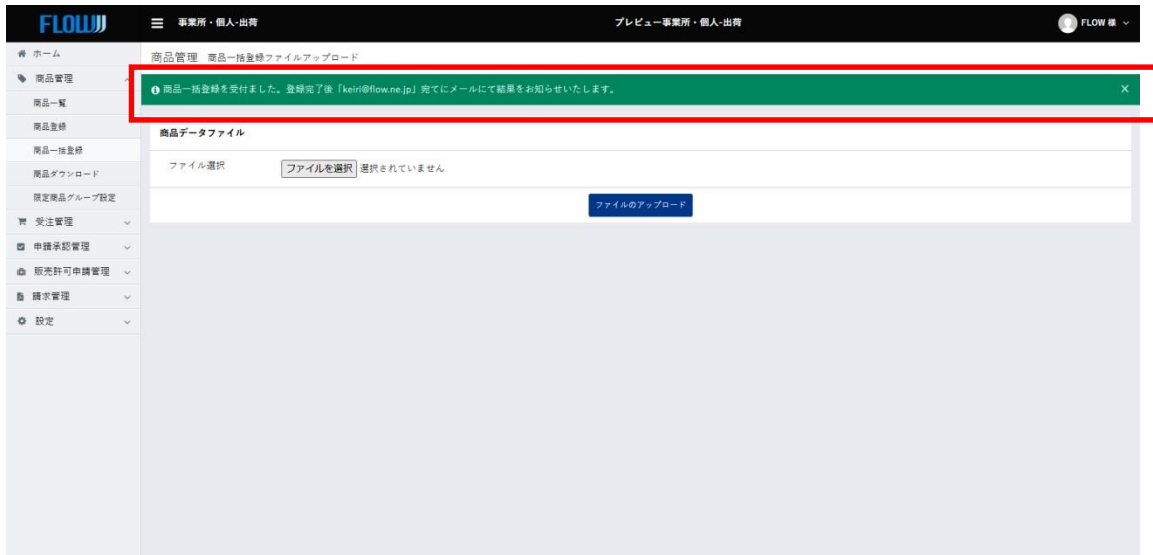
FLOW

事業所・個人-出荷

プレビュー事業所・個人-出荷

FLOW 様

ホーム
商品管理
商品一覧
商品登録
商品一括登録
商品ダウンロード
限定商品グループ設定
受注管理
申請承認管理
販売許可申請管理
請求管理
設定

商品管理 商品一括登録ファイルアップロード

商品一括登録を受付ました。登録完了後「keiri@flow.ne.jp」宛てにメールにて結果をお知らせいたします。

×

商品データファイル

ファイル選択

ファイルを選択 選択されていません

ファイルのアップロード